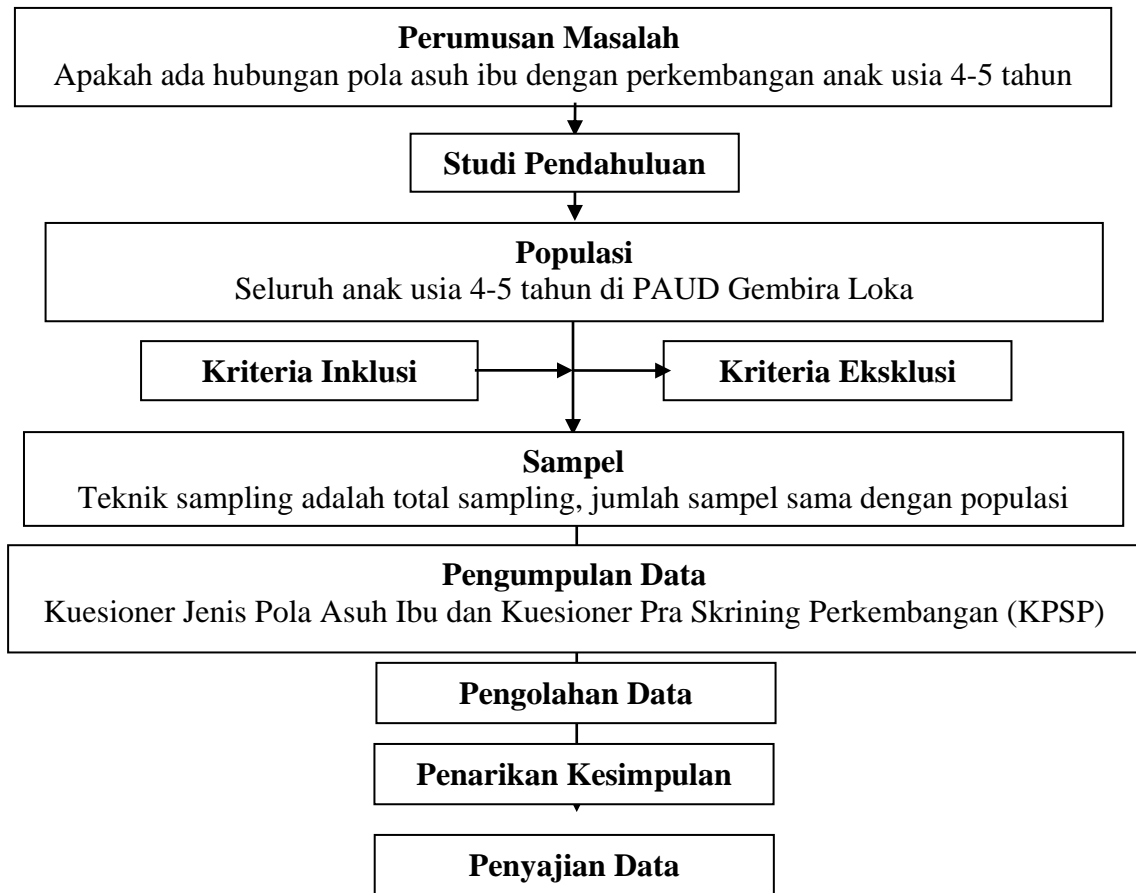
**Perumusan Masalah**
Apakah ada hubungan pola asuh ibu dengan perkembangan anak usia 4-5 tahun

**Studi Pendahuluan**

**Populasi**
Seluruh anak usia 4-5 tahun di PAUD Gembira Loka

**Kriteria Inklusi**

**Kriteria Eksklusi**

**Sampel**
Teknik sampling adalah total sampling, jumlah sampel sama dengan populasi

**Pengumpulan Data**
Kuesioner Jenis Pola Asuh Ibu dan Kuesioner Pra Skrining Perkembangan (KPSP)

**Pengolahan Data**

**Penarikan Kesimpulan**

**Penyajian Data**